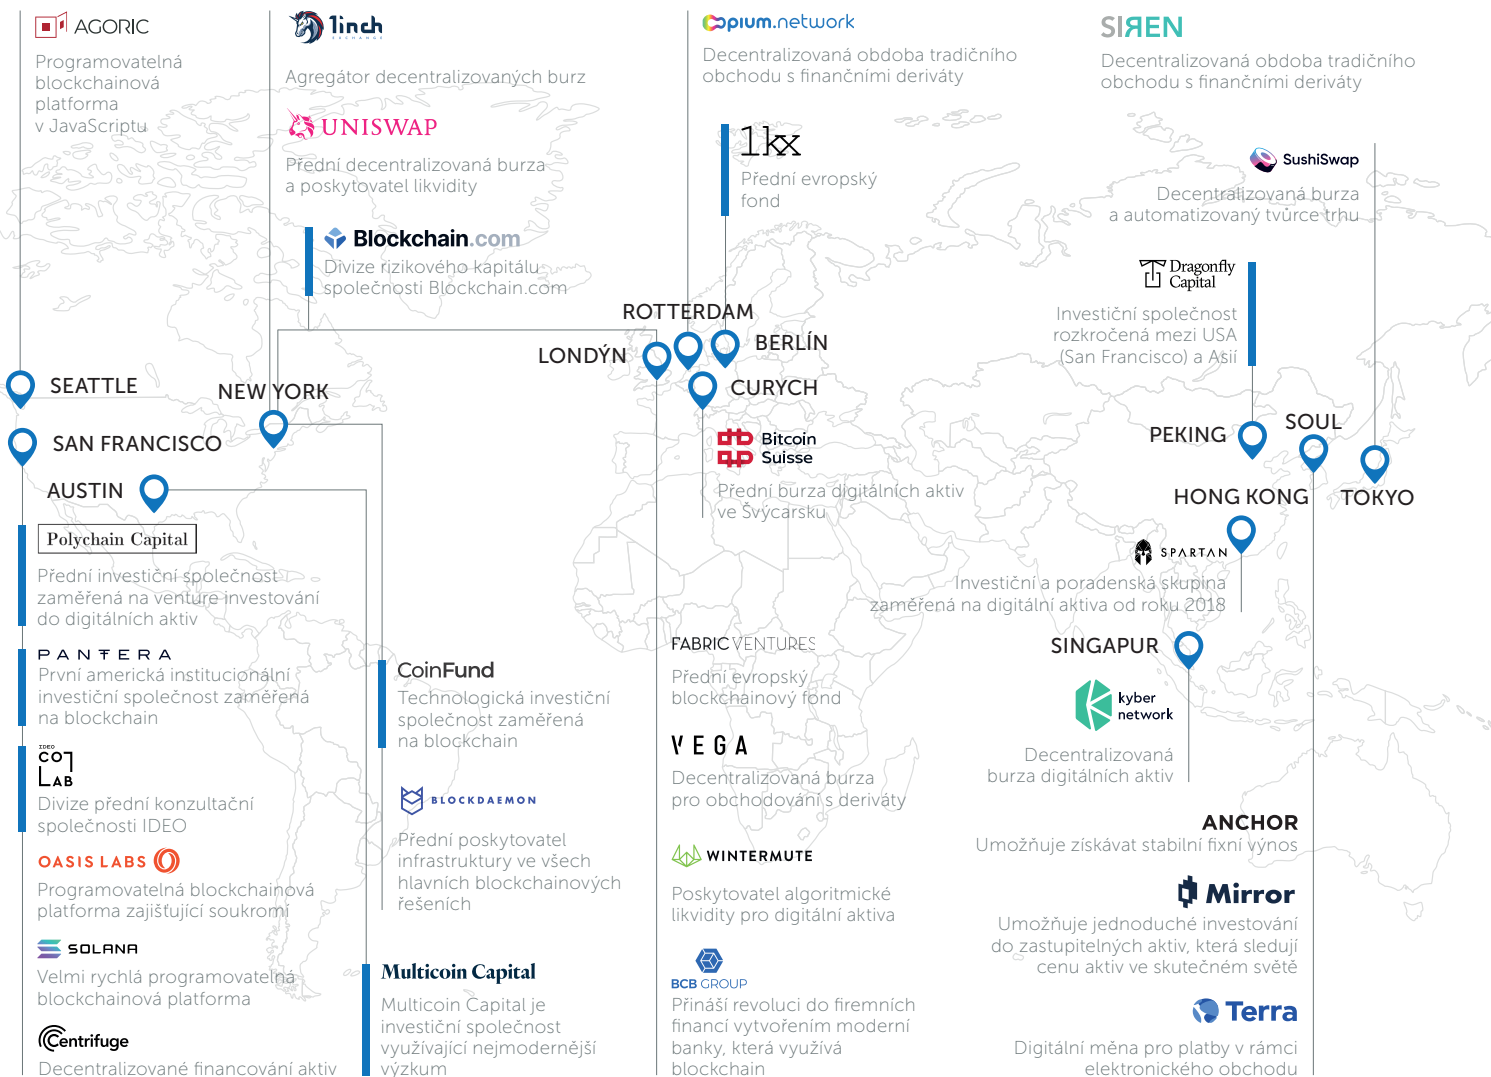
AGORIC
Programovatelná blockchainová platforma v JavaScriptu

1inch
Agregátor decentralizovaných burz

UNISWAP
Přední decentralizovaná burza a poskytovatel likvidity

Blockchain.com
Divize rizikového kapitálu společnosti Blockchain.com

opium.network
Decentralizovaná obdoba tradičního obchodu s finančními deriváty

SIREN
Decentralizovaná obdoba tradičního obchodu s finančními deriváty

1kx
Přední evropský fond

SushiSwap
Decentralizovaná burza a automatizovaný tvůrce trhu

Dragonfly Capital
Investiční společnost rozkročená mezi USA (San Francisco) a Asií

ROTTERDAM
LONDÝN
BERLÍN
CURYCH
SEATTLE
NEW YORK
SAN FRANCISCO
AUSTIN
PEKING
SOUL
HONG KONG
TOKYO

Bitcoin Suisse
Přední burza digitálních aktiv ve Švýcarsku

SPARTAN
Investiční a poradenská skupina zaměřená na digitální aktiva od roku 2018

SINGAPUR

Polychain Capital
Přední investiční společnost zaměřená na venture investování do digitálních aktiv

PANTERA
První americká institucionální investiční společnost zaměřená na blockchain

IDEO CO LAB
Divize přední konzultační společnosti IDEO

OASIS LABS
Programovatelná blockchainová platforma zajišťující soukromí

SOLANA
Velmi rychlá programovatelná blockchainová platforma

Centrifuge
Decentralizované financování aktiv

CoinFund
Technologická investiční společnost zaměřená na blockchain

BLOCKDAEMON
Přední poskytovatel infrastruktury ve všech hlavních blockchainových řešeních

Multicoin Capital
Multicoin Capital je investiční společnost využívající nejmodernější výzkum

FABRIC VENTURES
Přední evropský blockchainový fond

VEGA
Decentralizovaná burza pro obchodování s deriváty

WINTERMUTE
Poskytovatel algoritmické likvidity pro digitální aktiva

BCB GROUP
Přináší revoluci do firemních financí vytvořením moderní banky, která využívá blockchain

kyber network
Decentralizovaná burza digitálních aktiv

ANCHOR
Umožňuje získávat stabilní fixní výnos

Mirror
Umožňuje jednoduché investování do zastupitelných aktiv, která sledují cenu aktiv ve skutečném světě

Terra
Digitální měna pro platby v rámci elektronického obchodu